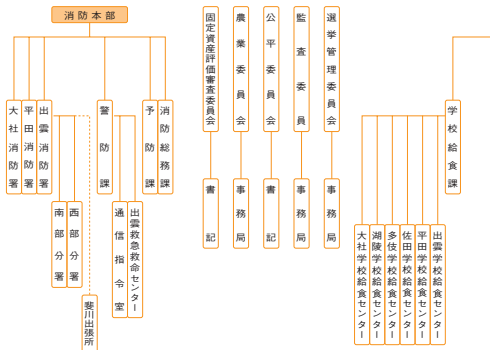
消防本部

大社消防署
平田消防署
出雲消防署
南部分署
西部分署
斐川出張所
警防課
通信指令室
出雲救急救命センター
予防課
消防総務課

固定資産評価審査委員会
書記

農業委員会
事務局

公平委員会
書記

監査委員
事務局

選挙管理委員会
事務局

学校給食課
大社学校給食センター
湖陵学校給食センター
多伎学校給食センター
佐田学校給食センター
平田学校給食センター
出雲学校給食センター